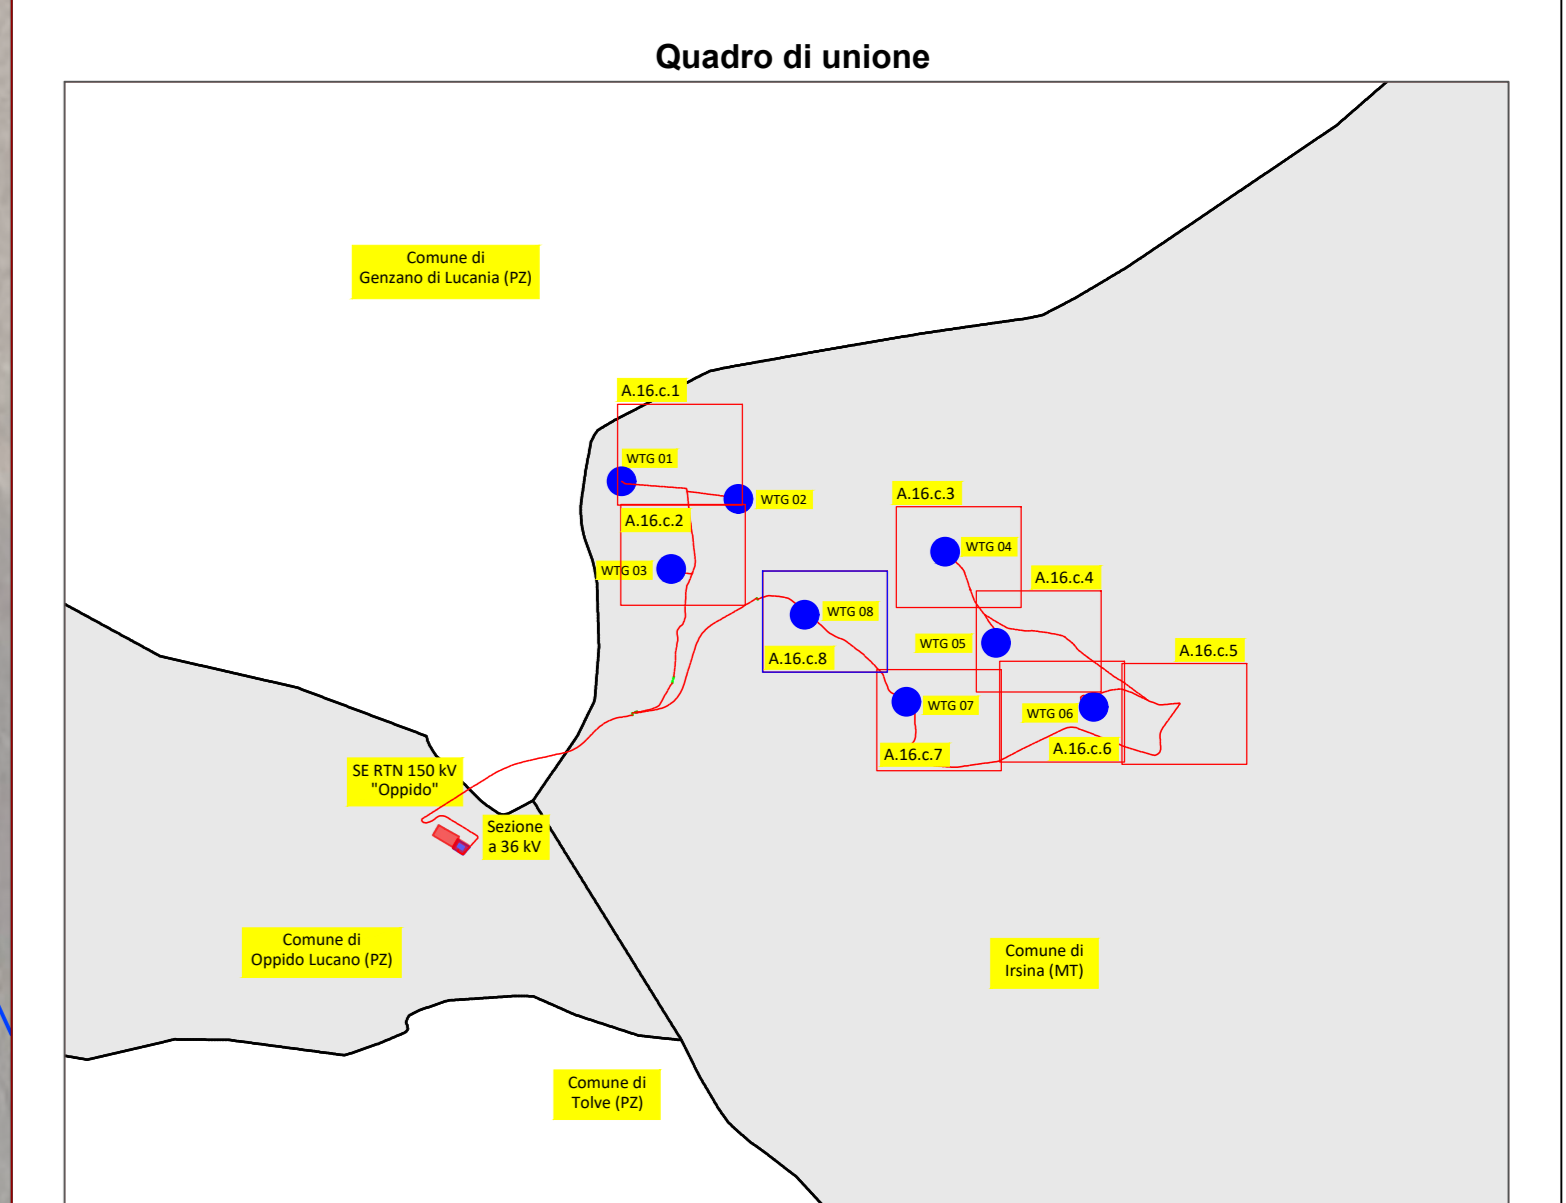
Quadro di unione

Comune di
Genzano di Lucania (PZ)

A.16.c.1

WTG 01

WTG 02

A.16.c.2

A.16.c.3

WTG 04

WTG 03

A.16.c.4

WTG 08

A.16.c.8

WTG 05

A.16.c.5

WTG 07

WTG 06

A.16.c.7

A.16.c.6

SE RTN 150 kV
"Oppido"

Sezione
a 36 kV

Comune di
Oppido Lucano (PZ)

Comune di
Irsina (MT)

Comune di
Tolve (PZ)